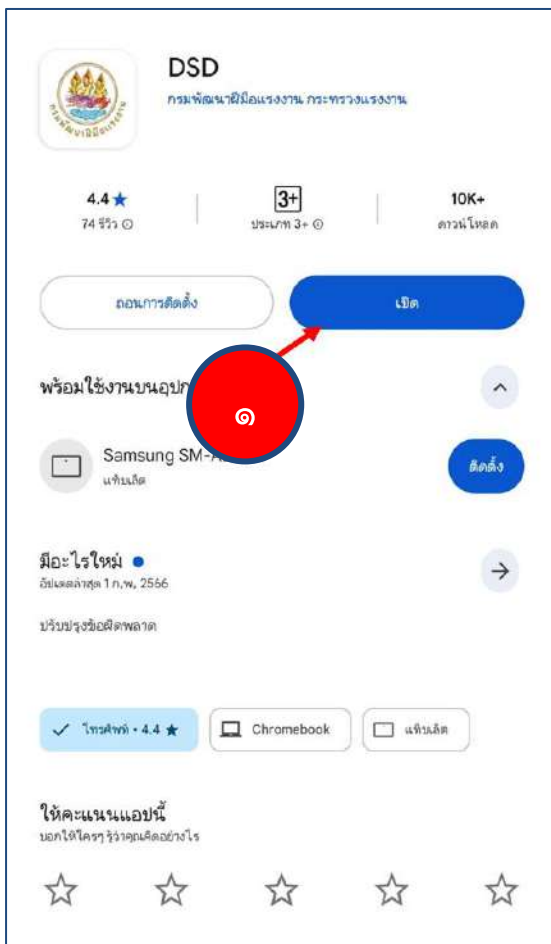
DSD
กรมพัฒนาฝีมือแรงงาน กระทรวงแรงงาน

4.4 ★
74 รีวิว ⓘ

3+
ประเภท 3+ ⓘ

10K+
ดาวน์โหลด

ถอนการติดตั้ง

เปิด

พร้อมใช้งานบนอุปก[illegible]

๑

Samsung SM-A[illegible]
แท็บเล็ต

ติดตั้ง

มีอะไรใหม่ •
อัปเดตล่าสุด 1 ก.พ. 2566

ปรับปรุงข้อผิดพลาด

✓ โทรศัพท์ • 4.4 ★

Chromebook

แท็บเล็ต

ให้คะแนนแอปนี้
บอกให้ใครๆ รู้ว่าคุณคิดอย่างไร

☆ ☆ ☆ ☆ ☆